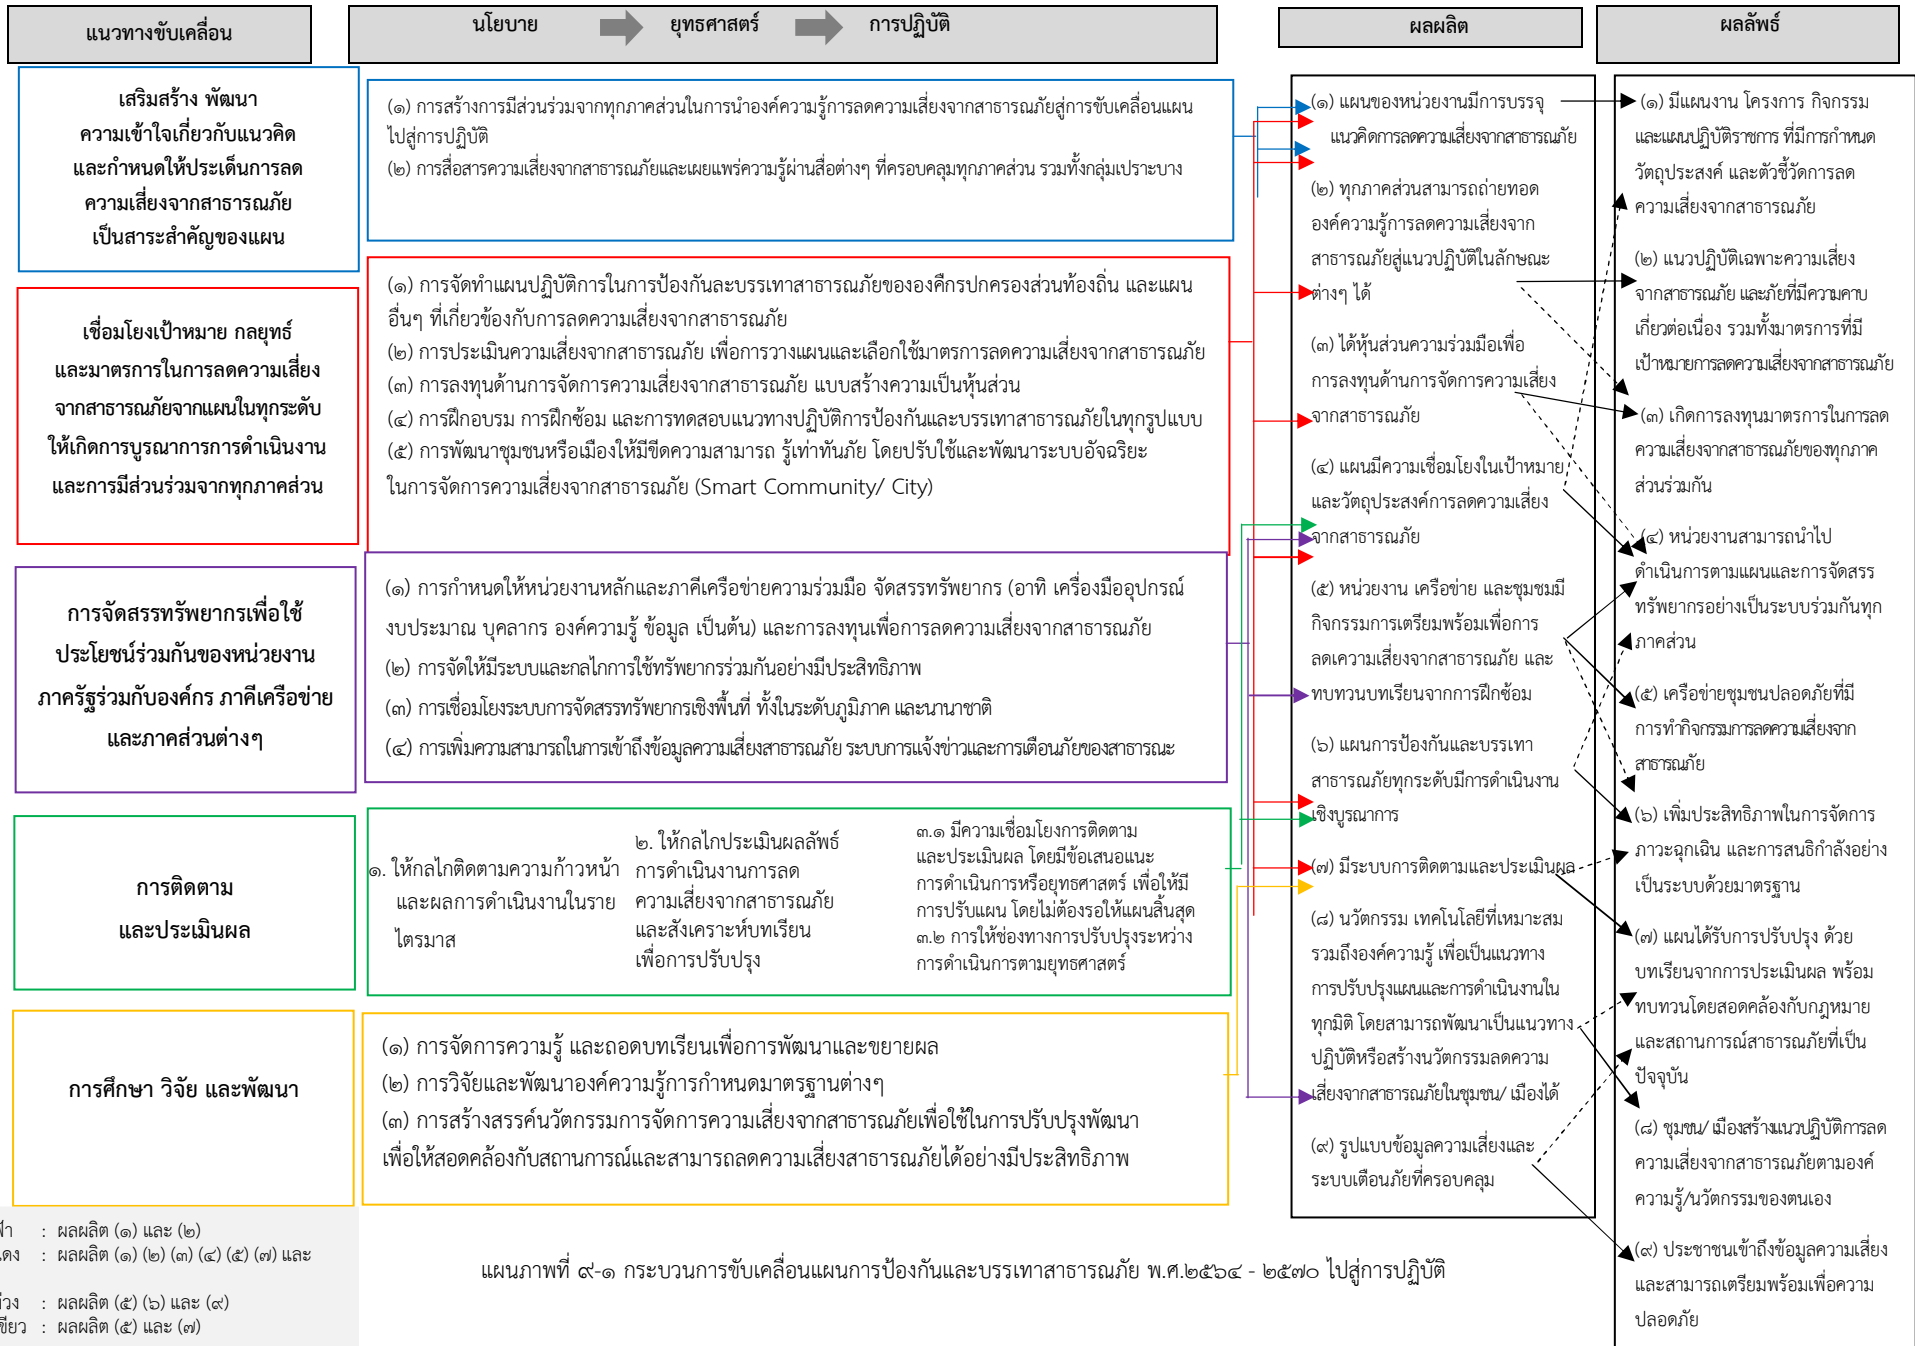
แนวทางขับเคลื่อน

นโยบาย ยุทธศาสตร์ การปฏิบัติ

ผลผลิต

ผลลัพธ์

เสริมสร้าง พัฒนา ความเข้าใจเกี่ยวกับแนวคิด และกำหนดให้ประเด็นการลดความเสี่ยงจากสาธารณภัย เป็นสาระสำคัญของแผน

(๑) การสร้างการมีส่วนร่วมจากทุกภาคส่วนในการนำองค์ความรู้การลดความเสี่ยงจากสาธารณภัยสู่การขับเคลื่อนแผนไปสู่การปฏิบัติ
(๒) การสื่อสารความเสี่ยงจากสาธารณภัยและเผยแพร่ความรู้ผ่านสื่อต่างๆ ที่ครอบคลุมทุกภาคส่วน รวมทั้งกลุ่มเปราะบาง

เชื่อมโยงเป้าหมาย กลยุทธ์ และมาตรการในการลดความเสี่ยงจากสาธารณภัยจากแผนในทุกระดับ ให้เกิดการบูรณาการการดำเนินงาน และการมีส่วนร่วมจากทุกภาคส่วน

(๑) การจัดทำแผนปฏิบัติการในการป้องกันและบรรเทาสาธารณภัยขององค์กรปกครองส่วนท้องถิ่น และแผนอื่นๆ ที่เกี่ยวข้องกับการลดความเสี่ยงจากสาธารณภัย
(๒) การประเมินความเสี่ยงจากสาธารณภัย เพื่อการวางแผนและเลือกใช้มาตรการลดความเสี่ยงจากสาธารณภัย
(๓) การลงทุนด้านการจัดการความเสี่ยงจากสาธารณภัย แบบสร้างความเป็นหุ้นส่วน
(๔) การฝึกอบรม การฝึกซ้อม และการทดสอบแนวทางปฏิบัติการป้องกันและบรรเทาสาธารณภัยในทุกรูปแบบ
(๕) การพัฒนาชุมชนหรือเมืองให้มีขีดความสามารถ รู้เท่าทันภัย โดยปรับใช้และพัฒนาระบบอัจฉริยะในการจัดการความเสี่ยงจากสาธารณภัย (Smart Community/ City)

การจัดสรรทรัพยากรเพื่อใช้ประโยชน์ร่วมกันของหน่วยงานภาครัฐร่วมกับองค์กร ภาคีเครือข่าย และภาคส่วนต่างๆ

(๑) การกำหนดให้หน่วยงานหลักและภาคีเครือข่ายความร่วมมือ จัดสรรทรัพยากร (อาทิ เครื่องมืออุปกรณ์ งบประมาณ บุคลากร องค์ความรู้ ข้อมูล เป็นต้น) และการลงทุนเพื่อการลดความเสี่ยงจากสาธารณภัย
(๒) การจัดให้มีระบบและกลไกการใช้ทรัพยากรร่วมกันอย่างมีประสิทธิภาพ
(๓) การเชื่อมโยงระบบการจัดสรรทรัพยากรเชิงพื้นที่ ทั้งในระดับภูมิภาค และนานาชาติ
(๔) การเพิ่มความสามารถในการเข้าถึงข้อมูลความเสี่ยงสาธารณภัย ระบบการแจ้งข่าวและการเตือนภัยของสาธารณะ

การติดตาม และประเมินผล

๑. ให้กลไกติดตามความก้าวหน้าและผลการดำเนินงานในรายไตรมาส

๒. ให้กลไกประเมินผลลัพธ์การดำเนินงานการลดความเสี่ยงจากสาธารณภัย และสังเคราะห์บทเรียนเพื่อการปรับปรุง

๓.๑ มีความเชื่อมโยงการติดตามและประเมินผล โดยมีข้อเสนอแนะการดำเนินการหรือยุทธศาสตร์ เพื่อให้มีการปรับแผน โดยไม่ต้องรอให้แผนสิ้นสุด
๓.๒ การให้ช่องทางการปรับปรุงระหว่างการดำเนินการตามยุทธศาสตร์

การศึกษา วิจัย และพัฒนา

(๑) การจัดการความรู้ และถอดบทเรียนเพื่อการพัฒนาและขยายผล
(๒) การวิจัยและพัฒนาองค์ความรู้การกำหนดมาตรฐานต่างๆ
(๓) การสร้างสรรค์นวัตกรรมการจัดการความเสี่ยงจากสาธารณภัยเพื่อใช้ในการปรับปรุงพัฒนาเพื่อให้สอดคล้องกับสถานการณ์และสามารถลดความเสี่ยงสาธารณภัยได้อย่างมีประสิทธิภาพ

(๑) แผนของหน่วยงานมีการบรรจุแนวคิดการลดความเสี่ยงจากสาธารณภัย
(๒) ทุกภาคส่วนสามารถถ่ายทอดองค์ความรู้การลดความเสี่ยงจากสาธารณภัยสู่แนวปฏิบัติในลักษณะต่างๆ ได้
(๓) ได้หุ้นส่วนความร่วมมือเพื่อการลงทุนด้านการจัดการความเสี่ยงจากสาธารณภัย
(๔) แผนมีความเชื่อมโยงในเป้าหมาย และวัตถุประสงค์การลดความเสี่ยงจากสาธารณภัย
(๕) หน่วยงาน เครือข่าย และชุมชนมีกิจกรรมการเตรียมพร้อมเพื่อการลดความเสี่ยงจากสาธารณภัย และทบทวนบทเรียนจากการฝึกซ้อม
(๖) แผนการป้องกันและบรรเทาสาธารณภัยทุกระดับมีการดำเนินงานเชิงบูรณาการ
(๗) มีระบบการติดตามและประเมินผล
(๘) นวัตกรรม เทคโนโลยีที่เหมาะสม รวมถึงองค์ความรู้ เพื่อเป็นแนวทางการปรับปรุงแผนและการดำเนินงานในทุกมิติ โดยสามารถพัฒนาเป็นแนวทางปฏิบัติหรือสร้างนวัตกรรมลดความเสี่ยงจากสาธารณภัยในชุมชน/ เมืองได้
(๙) รูปแบบข้อมูลความเสี่ยงและระบบเตือนภัยที่ครอบคลุม

(๑) มีแผนงาน โครงการ กิจกรรม และแผนปฏิบัติราชการ ที่มีการกำหนดวัตถุประสงค์ และตัวชี้วัดการลดความเสี่ยงจากสาธารณภัย
(๒) แนวปฏิบัติเฉพาะความเสี่ยงจากสาธารณภัย และภัยที่มีความคาบเกี่ยวต่อเนื่อง รวมทั้งมาตรการที่มีเป้าหมายการลดความเสี่ยงจากสาธารณภัย
(๓) เกิดการลงทุนมาตรการในการลดความเสี่ยงจากสาธารณภัยของทุกภาคส่วนร่วมกัน
(๔) หน่วยงานสามารถนำไปดำเนินการตามแผนและการจัดสรรทรัพยากรอย่างเป็นระบบร่วมกันทุกภาคส่วน
(๕) เครือข่ายชุมชนปลอดภัยที่มีการทำกิจกรรมการลดความเสี่ยงจากสาธารณภัย
(๖) เพิ่มประสิทธิภาพในการจัดการภาวะฉุกเฉิน และการสนธิกำลังอย่างเป็นระบบด้วยมาตรฐาน
(๗) แผนได้รับการปรับปรุง ด้วยบทเรียนจากการประเมินผล พร้อมทบทวนโดยสอดคล้องกับกฎหมาย และสถานการณ์สาธารณภัยที่เป็นปัจจุบัน
(๘) ชุมชน/ เมืองสร้างแนวปฏิบัติการลดความเสี่ยงจากสาธารณภัยตามองค์ความรู้/นวัตกรรมของตนเอง
(๙) ประชาชนเข้าถึงข้อมูลความเสี่ยงและสามารถเตรียมพร้อมเพื่อความปลอดภัย

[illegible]ำ : ผลผลิต (๑) และ (๒)
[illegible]ดง : ผลผลิต (๑) (๒) (๓) (๔) (๕) (๗) และ
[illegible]วง : ผลผลิต (๕) (๖) และ (๙)
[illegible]ขียว : ผลผลิต (๕) และ (๗)

แผนภาพที่ ๙-๑ กระบวนการขับเคลื่อนแผนการป้องกันและบรรเทาสาธารณภัย พ.ศ.๒๕๖๔ - ๒๕๗๐ ไปสู่การปฏิบัติ